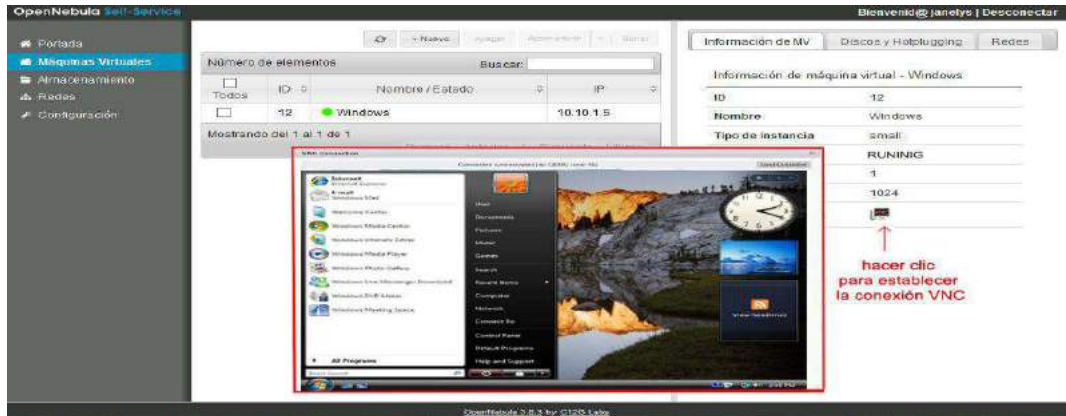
OpenNebula Self-Service

Bienvenid@ janelys | Desconectar

Portada
Máquinas Virtuales
Almacenamiento
Redes
Configuración

+ Nuevo Apagar Administrar Borrar

Número de elementos

Buscar:

| Todos | ID | Nombre / Estado | IP |
|---|---|---|---|
| | 12 | Windows | 10.10.1.5 |

Mostrando del 1 al 1 de 1

Información de MV | Discos y Hotplugging | Redes

Información de máquina virtual - Windows

| ID | 12 |
|---|---|
| Nombre | Windows |
| Tipo de instancia | small |
| | RUNINIG |
| | 1 |
| | 1024 |

VNC Connection

Internet
Internet Explorer
E-mail
Windows Mail
Welcome Center
Windows Media Center
Windows Ultimate Extras
Windows Media Player
Windows Photo Gallery
Windows Live Messenger Download
Windows DVD Maker
Windows Meeting Space
All Programs

User
Documents
Pictures
Music
Games
Search
Recent Items
Computer
Network
Connect To
Control Panel
Default Programs
Help and Support

hacer clic para establecer la conexión VNC

OpenNebula 3.8.3 by C12G Labs